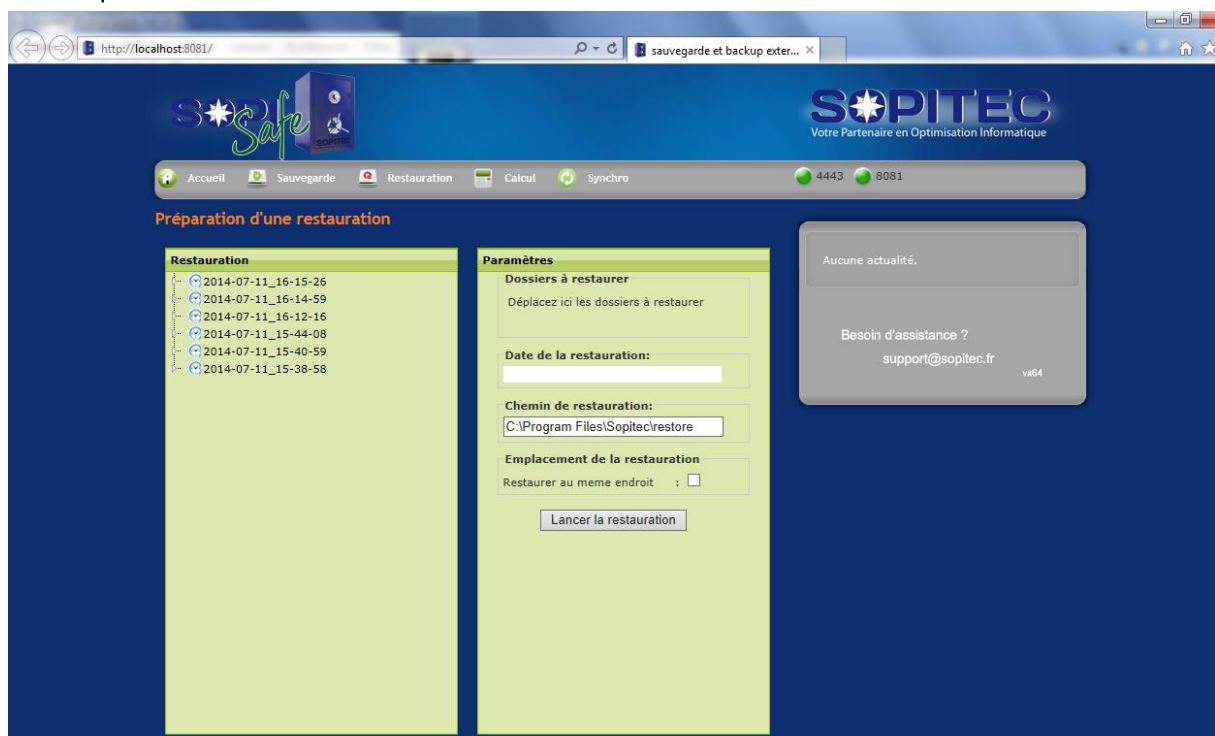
http://localhost:8081/

sauvegarde et backup exter...

SOPISafe

SOPITEC

SOPITEC
Votre Partenaire en Optimisation Informatique

Accueil Sauvegarde Restauration Calcul Synchro 4443 8081

Préparation d'une restauration

Restauration
2014-07-11_16-15-26
2014-07-11_16-14-59
2014-07-11_16-12-16
2014-07-11_15-44-08
2014-07-11_15-40-59
2014-07-11_15-38-58

Paramètres
Dossiers à restaurer
Déplacez ici les dossiers à restaurer

Date de la restauration:

Chemin de restauration:
C:\Program Files\Sopitec\restore

Emplacement de la restauration
Restaurer au meme endroit :

Lancer la restauration

Aucune actualité.

Besoin d'assistance ?
support@sopitec.fr
vx64